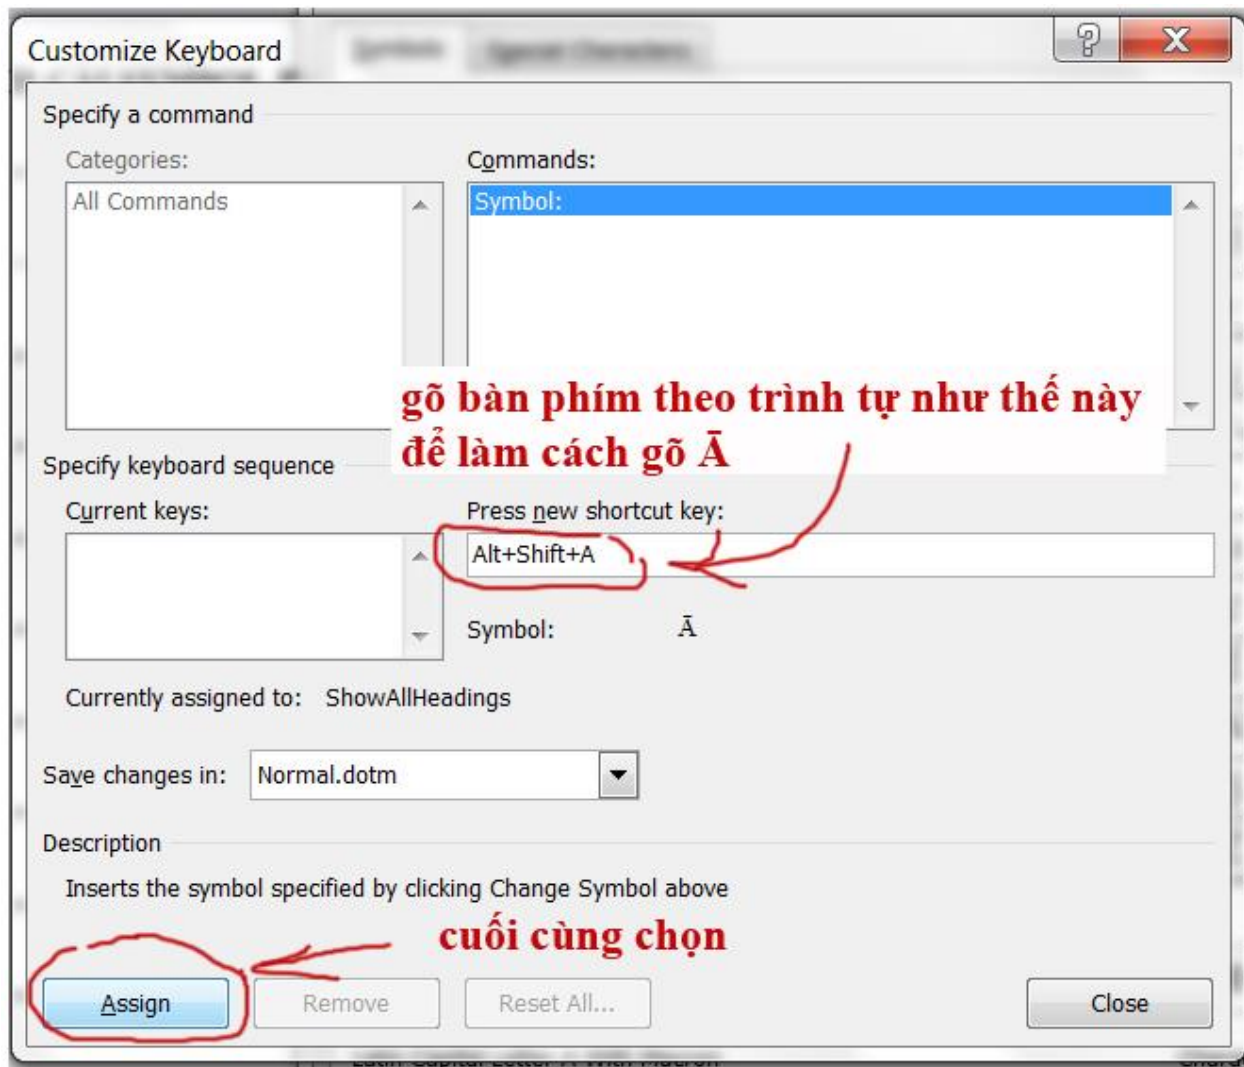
Customize Keyboard

?

X

Specify a command

Categories:

All Commands

Commands:

Symbol:

gõ bàn phím theo trình tự như thế này để làm cách gõ Ā

Specify keyboard sequence

Current keys:

Press new shortcut key:

Alt+Shift+A

Symbol: Ā

Currently assigned to: ShowAllHeadings

Save changes in: Normal.dotm

Description

Inserts the symbol specified by clicking Change Symbol above

cuối cùng chọn

Assign

Remove

Reset All...

Close